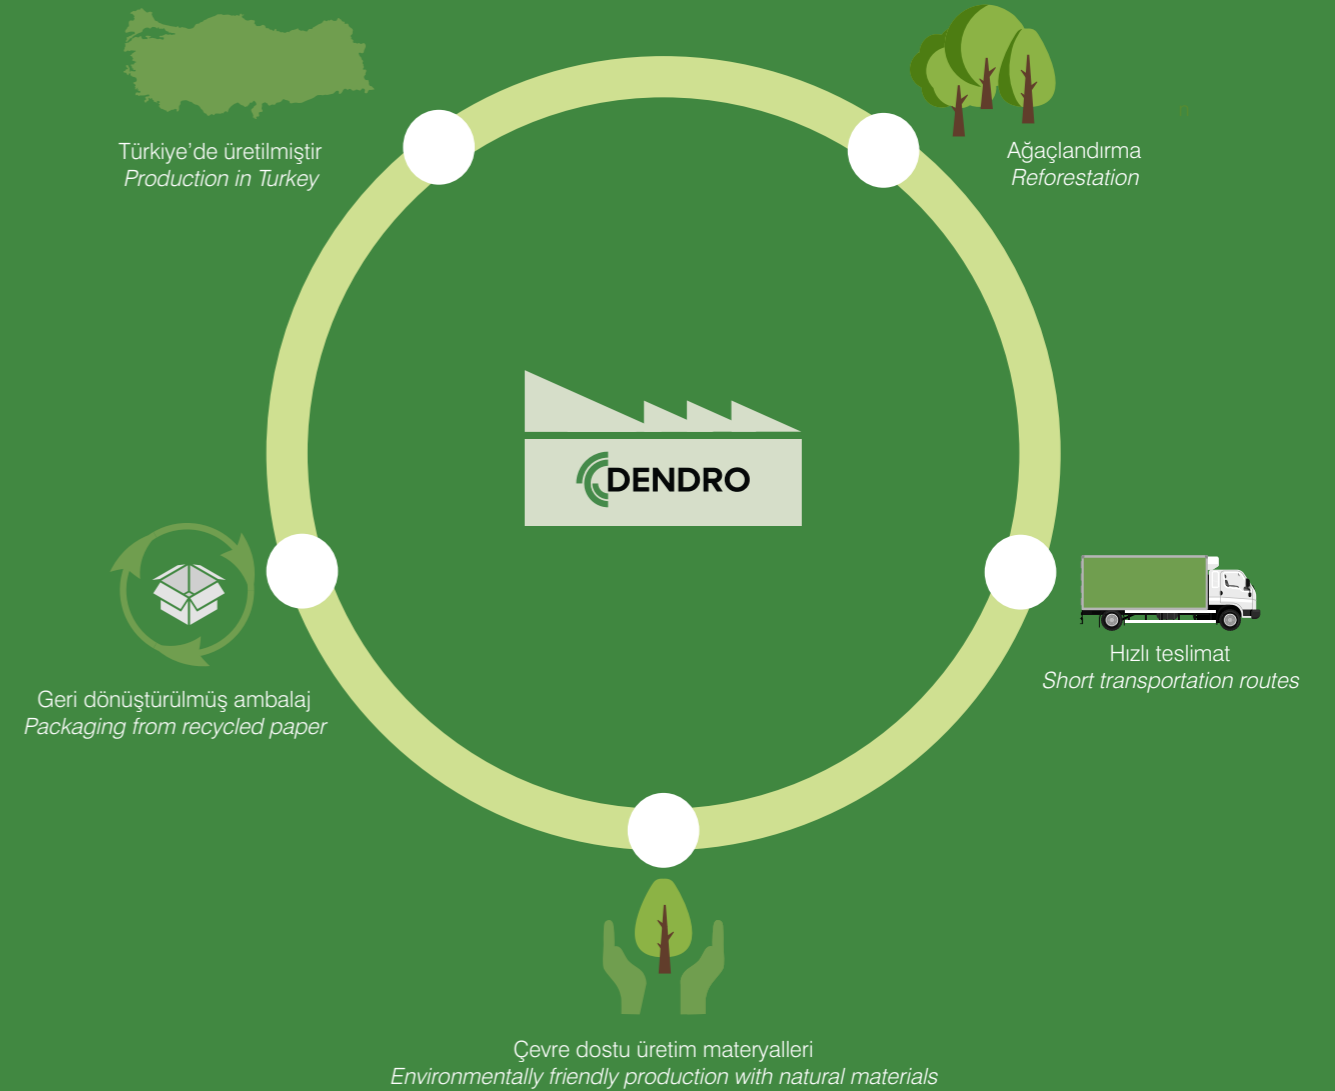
Türkiye'de üretilmiştir
*Production in Turkey*

Ağaçlandırma
*Reforestation*

DENDRO

Geri dönüştürülmüş ambalaj
*Packaging from recycled paper*

Hızlı teslimat
*Short transportation routes*

Çevre dostu üretim materyalleri
*Environmentally friendly production with natural materials*